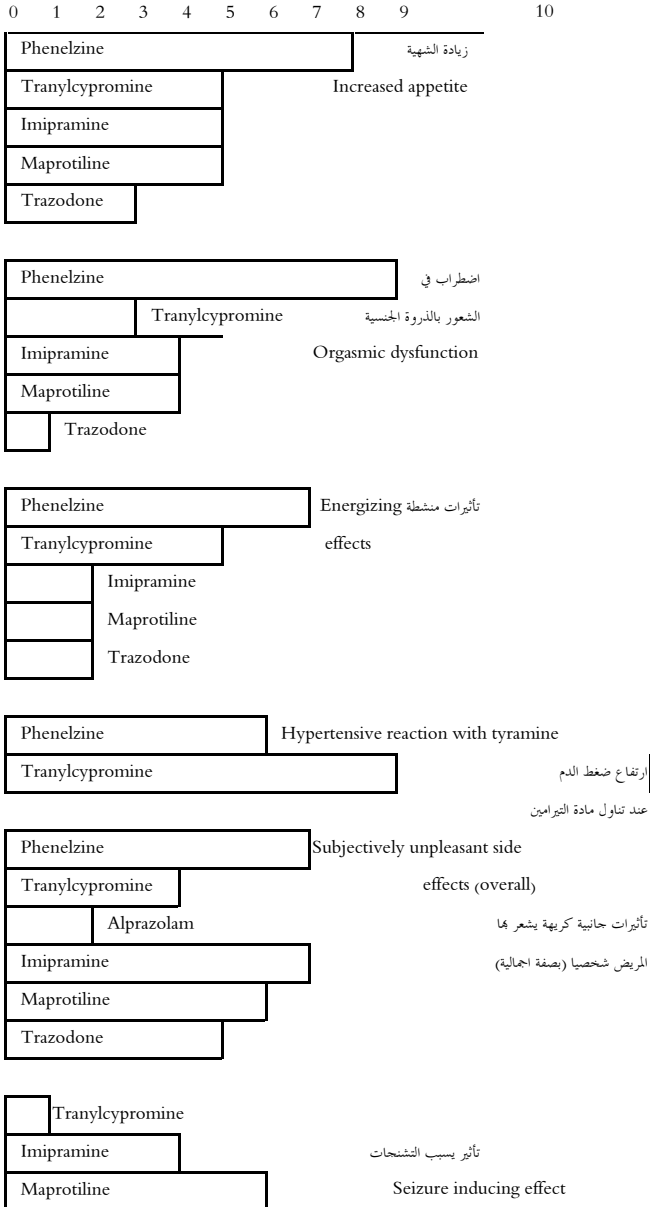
0 1 2 3 4 5 6 7 8 9 10

Phenelzine
Tranylcypromine
Imipramine
Maprotiline
Trazodone

زيادة الشهية
Increased appetite

Phenelzine
Tranylcypromine
Imipramine
Maprotiline
Trazodone

اضطراب في
الشعور بالذروة الجنسية
Orgasmic dysfunction

Phenelzine
Tranylcypromine
Imipramine
Maprotiline
Trazodone

تأثيرات منشطة Energizing
effects

Phenelzine
Tranylcypromine

Hypertensive reaction with tyramine
ارتفاع ضغط الدم
عند تناول مادة التيرامين

Phenelzine
Tranylcypromine
Alprazolam
Imipramine
Maprotiline
Trazodone

Subjectively unpleasant side
effects (overall)
تأثيرات جانبية كريهة يشعر بها
المريض شخصيا (بصفة اجمالية)

Tranylcypromine
Imipramine
Maprotiline

تأثير يسبب التشنجات
Seizure inducing effect